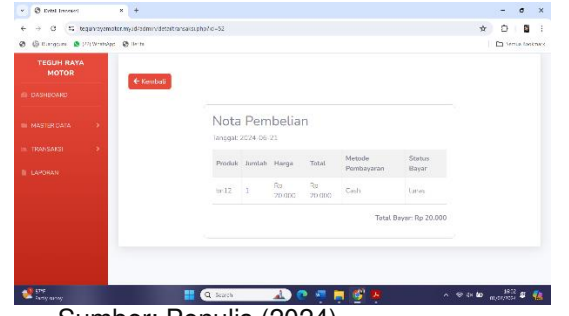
Detail Transaksi

tegunrayamotor.my.id/admin/detailtra/saksi.php?id=52

Semua Bookmark

TEGUH RAYA MOTOR

DASHBOARD

MASTER DATA

TRANSAKSI

LAPORAN

← Kembali

Nota Pembelian

Tanggal: 2024-06-21

| Produk | Jumlah | Harga | Total | Metode Pembayaran | Status Bayar |
|---|---|---|---|---|---|
| ts-12 | 1 | Rp 20.000 | Rp 20.000 | Cash | Lunas |

Total Bayar: Rp 20.000

Search

Sumber: Penulis (2024)